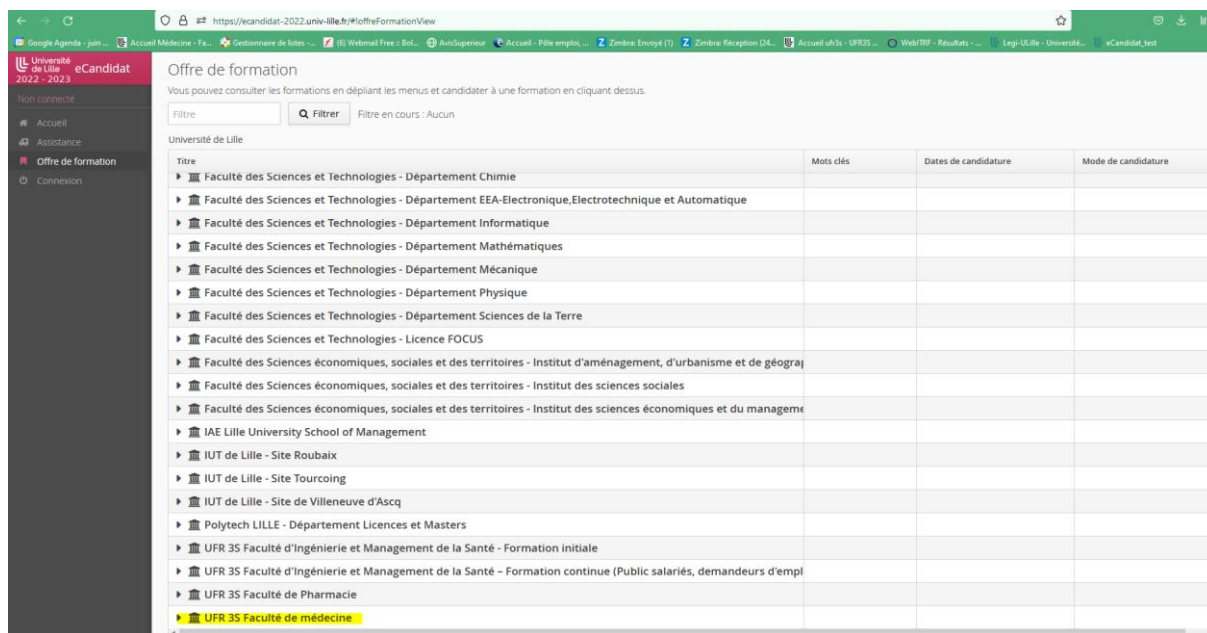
https://ecandidat-2022.univ-lille.fr/#!offreFormationView

Google Agenda - juin ... Accueil Médecine - Fa... Gestionnaire de listes -... (6) Webmail Free : Boî... AvisSuperieur Accueil - Pôle emploi, ... Zimbra: Envoyé (1) Zimbra: Réception (24... Accueil ufr3s - UFR3S... WebTRF - Résultats - ... Legi-ULille - Université... eCandidat_test

Université de Lille eCandidat
2022 - 2023

Non connecté
Accueil
Assistance
Offre de formation
Connexion

Offre de formation

Vous pouvez consulter les formations en dépliant les menus et candidater à une formation en cliquant dessus.

Filtre | Filtrer | Filtre en cours : Aucun

Université de Lille

| Titre | Mots clés | Dates de candidature | Mode de candidature |
|---|---|---|---|
| Faculté des Sciences et Technologies - Département Chimie | | | |
| Faculté des Sciences et Technologies - Département EEA-Electronique,Electrotechnique et Automatique | | | |
| Faculté des Sciences et Technologies - Département Informatique | | | |
| Faculté des Sciences et Technologies - Département Mathématiques | | | |
| Faculté des Sciences et Technologies - Département Mécanique | | | |
| Faculté des Sciences et Technologies - Département Physique | | | |
| Faculté des Sciences et Technologies - Département Sciences de la Terre | | | |
| Faculté des Sciences et Technologies - Licence FOCUS | | | |
| Faculté des Sciences économiques, sociales et des territoires - Institut d'aménagement, d'urbanisme et de géogra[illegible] | | | |
| Faculté des Sciences économiques, sociales et des territoires - Institut des sciences sociales | | | |
| Faculté des Sciences économiques, sociales et des territoires - Institut des sciences économiques et du manageme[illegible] | | | |
| IAE Lille University School of Management | | | |
| IUT de Lille - Site Roubaix | | | |
| IUT de Lille - Site Tourcoing | | | |
| IUT de Lille - Site de Villeneuve d'Ascq | | | |
| Polytech LILLE - Département Licences et Masters | | | |
| UFR 3S Faculté d'Ingénierie et Management de la Santé - Formation initiale | | | |
| UFR 3S Faculté d'Ingénierie et Management de la Santé – Formation continue (Public salariés, demandeurs d'empl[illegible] | | | |
| UFR 3S Faculté de Pharmacie | | | |
| UFR 3S Faculté de médecine | | | |